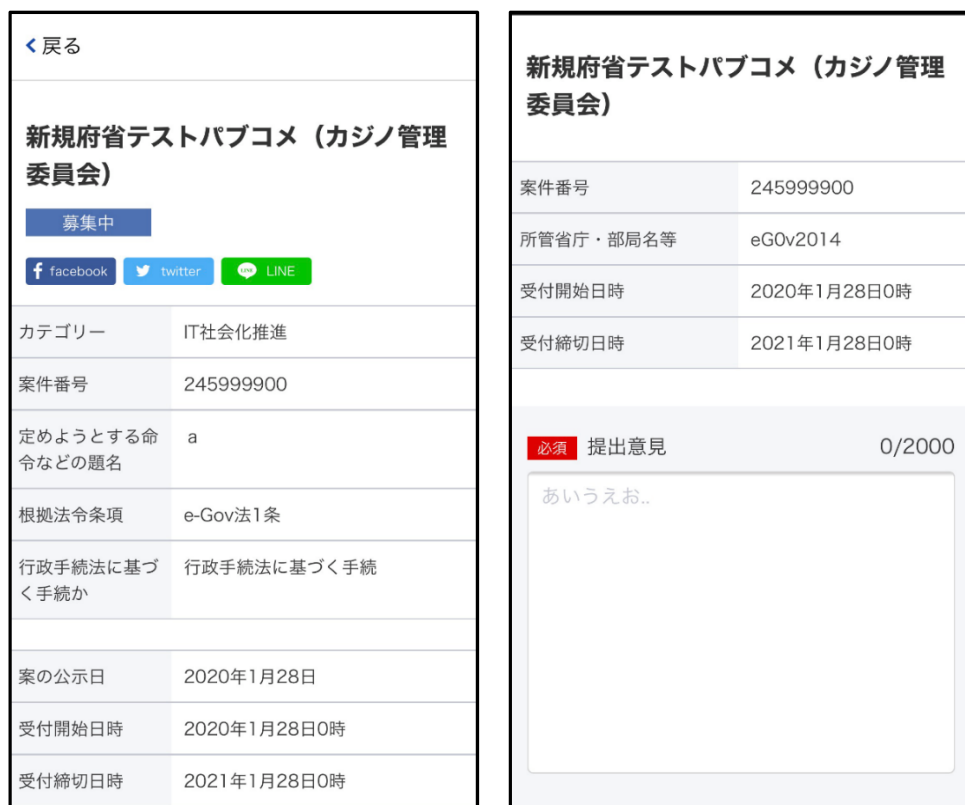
< 戻る

新規府省テストパブコメ（カジノ管理委員会）

募集中

facebook twitter LINE

| カテゴリー | IT社会化推進 |
|---|---|
| 案件番号 | 245999900 |
| 定めようとする命令などの題名 | a |
| 根拠法令条項 | e-Gov法1条 |
| 行政手続法に基づく手続か | 行政手続法に基づく手続 |

| 案の公示日 | 2020年1月28日 |
|---|---|
| 受付開始日時 | 2020年1月28日0時 |
| 受付締切日時 | 2021年1月28日0時 |

新規府省テストパブコメ（カジノ管理委員会）

| 案件番号 | 245999900 |
|---|---|
| 所管省庁・部局名等 | eG0v2014 |
| 受付開始日時 | 2020年1月28日0時 |
| 受付締切日時 | 2021年1月28日0時 |

必須 提出意見 0/2000

あいうえお..